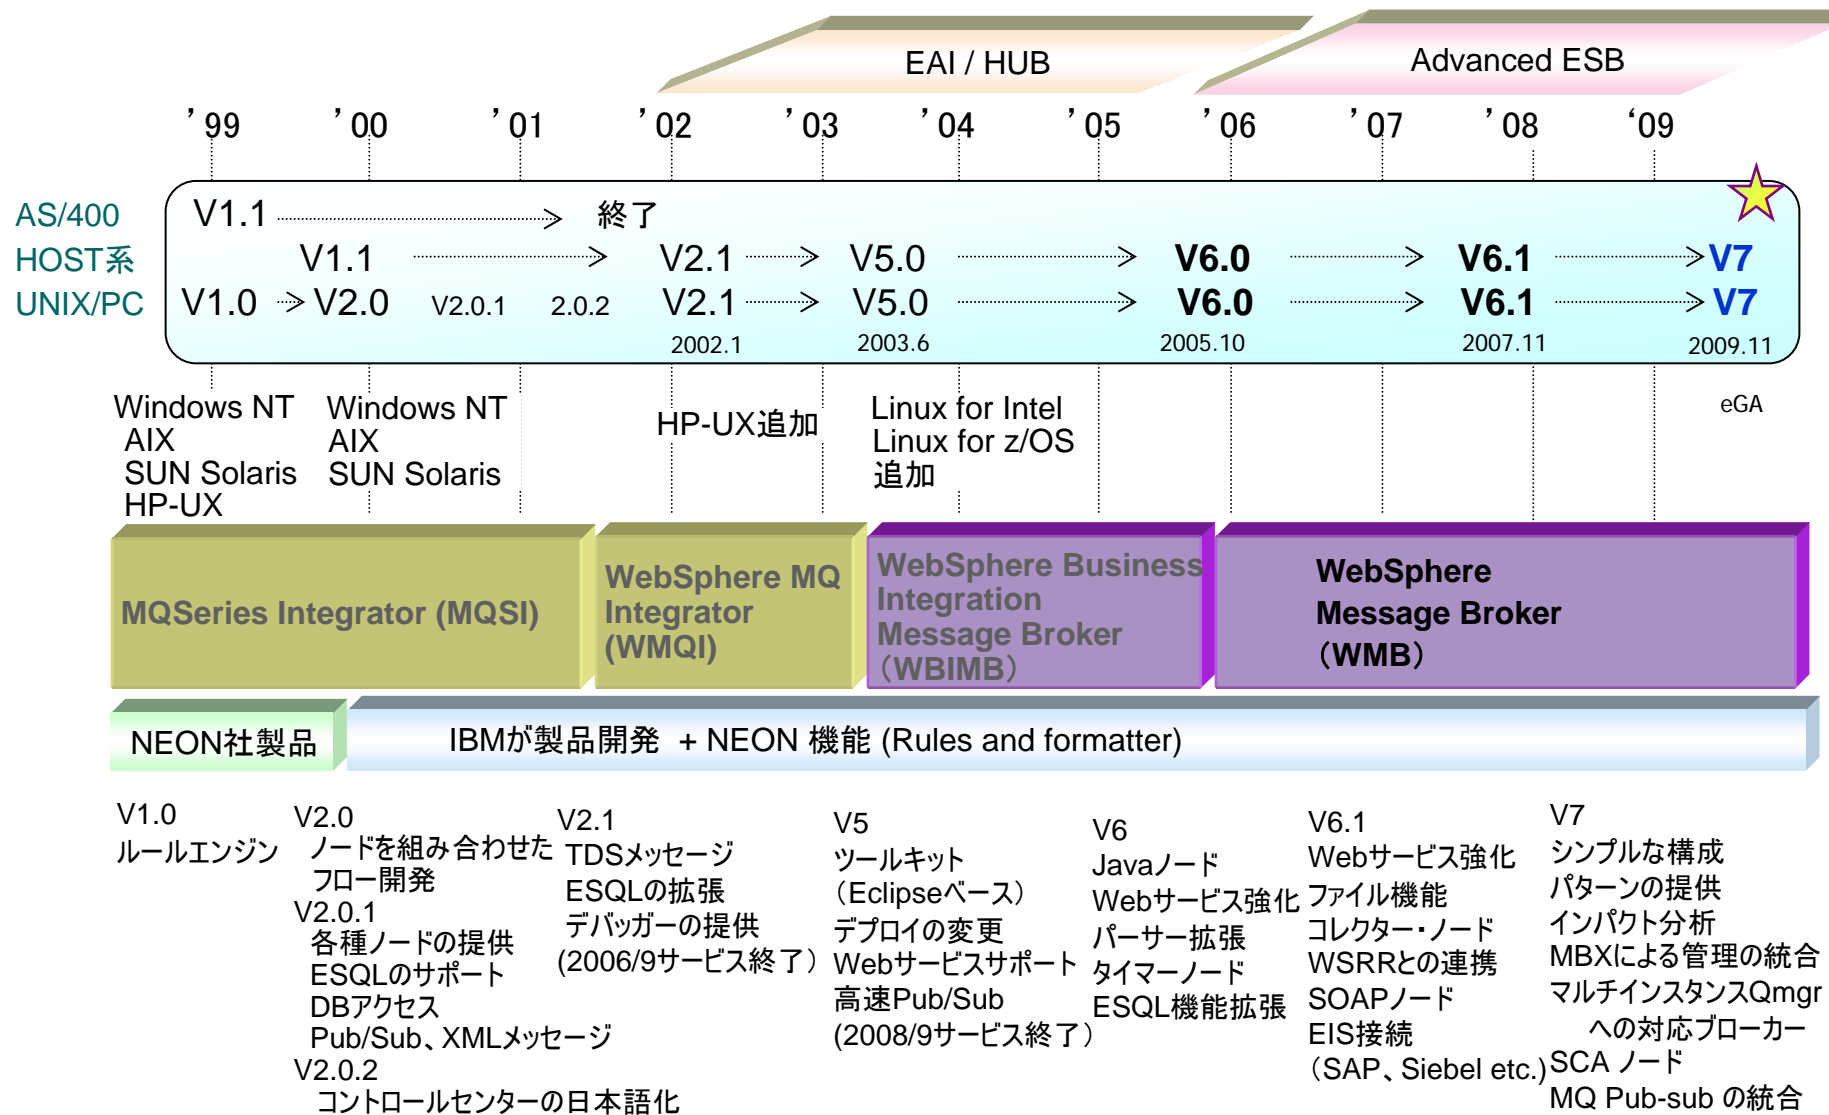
EAI / HUB

Advanced ESB

’99 ’00 ’01 ’02 ’03 ’04 ’05 ’06 ’07 ’08 ‘09

AS/400
HOST系
UNIX/PC

V1.1 終了
V1.1 V2.1 V5.0 V6.0 V6.1 V7
V1.0 V2.0 V2.0.1 2.0.2 V2.1 V5.0 V6.0 V6.1 V7
2002.1 2003.6 2005.10 2007.11 2009.11

eGA

Windows NT
AIX
SUN Solaris
HP-UX

Windows NT
AIX
SUN Solaris

HP-UX追加

Linux for Intel
Linux for z/OS
追加

MQSeries Integrator (MQSI)

WebSphere MQ Integrator (WMQI)

WebSphere Business Integration Message Broker (WBIMB)

WebSphere Message Broker (WMB)

NEON社製品

IBMが製品開発 + NEON 機能 (Rules and formatter)

V1.0
ルールエンジン

V2.0
ノードを組み合わせたフロー開発
V2.0.1
各種ノードの提供
ESQLのサポート
DBアクセス
Pub/Sub、XMLメッセージ
V2.0.2
コントロールセンターの日本語化

V2.1
TDSメッセージ
ESQLの拡張
デバッガーの提供
(2006/9サービス終了)

V5
ツールキット
(Eclipseベース)
デプロイの変更
Webサービスサポート
高速Pub/Sub
(2008/9サービス終了)

V6
Javaノード
Webサービス強化
パーサー拡張
タイマーノード
ESQL機能拡張

V6.1
Webサービス強化
ファイル機能
コレクター・ノード
WSRRとの連携
SOAPノード
EIS接続
(SAP、Siebel etc.)

V7
シンプルな構成
パターンの提供
インパクト分析
MBXによる管理の統合
マルチインスタンスQmgrへの対応ブローカー
SCA ノード
MQ Pub-sub の統合